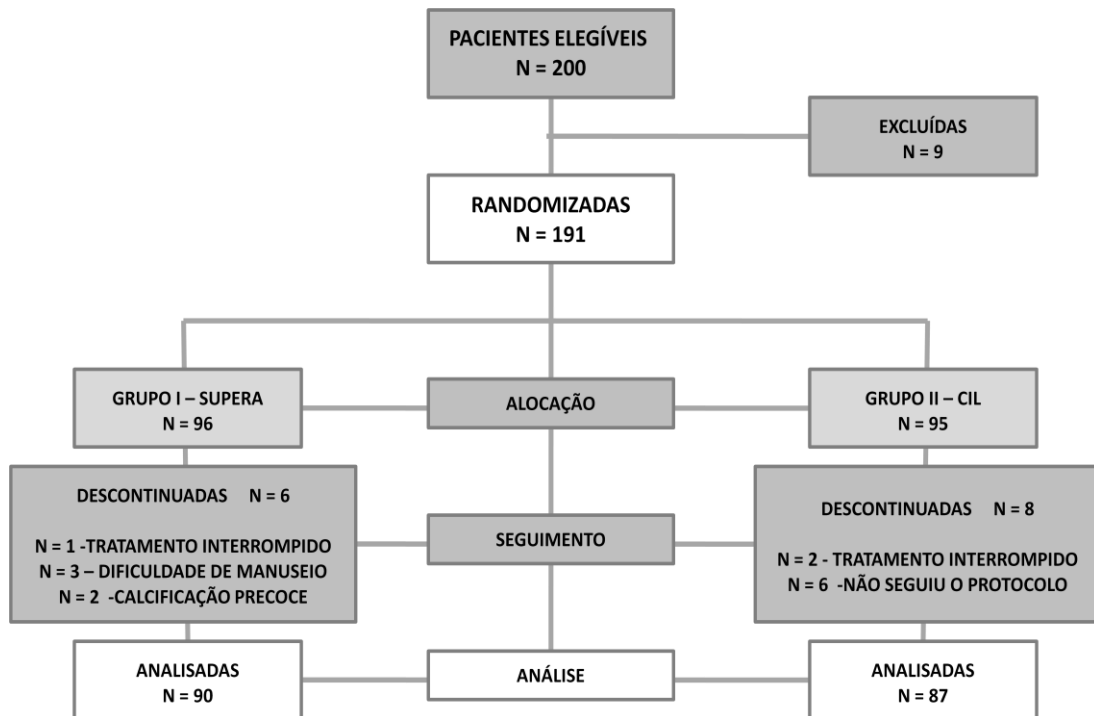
PACIENTES ELEGÍVEIS
N = 200

EXCLUÍDAS
N = 9

RANDOMIZADAS
N = 191

GRUPO I – SUPERA
N = 96

ALOCAÇÃO

GRUPO II – CIL
N = 95

DESCONTINUADAS N = 6

N = 1 -TRATAMENTO INTERROMPIDO
N = 3 – DIFICULDADE DE MANUSEIO
N = 2 -CALCIFICAÇÃO PRECOCE

SEGUIMENTO

DESCONTINUADAS N = 8

N = 2 - TRATAMENTO INTERROMPIDO
N = 6 -NÃO SEGUIU O PROTOCOLO

ANALISADAS
N = 90

ANÁLISE

ANALISADAS
N = 87